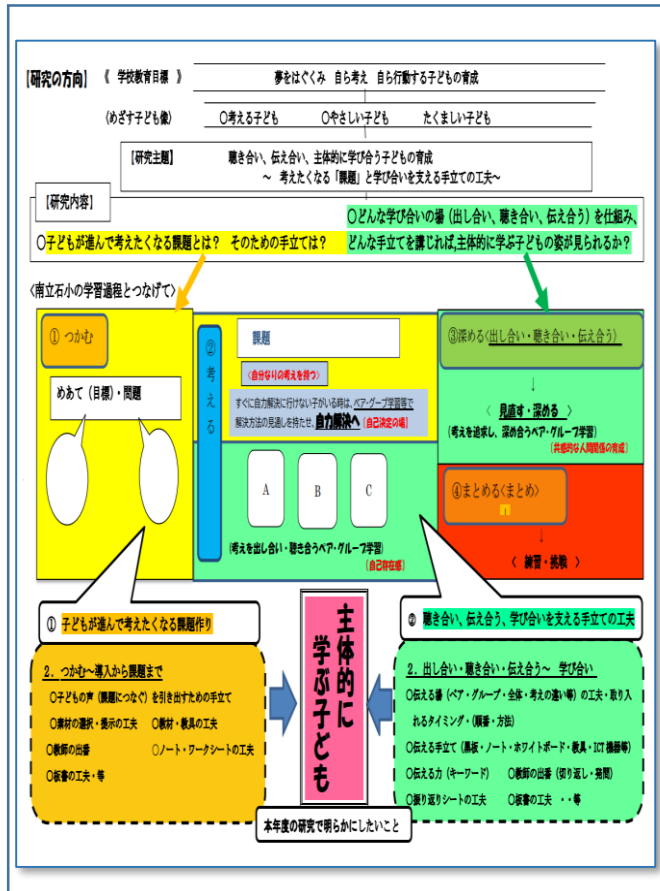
【研究の方向】 《 学校教育目標 》 夢をはぐくみ 自ら考え 自ら行動する子どもの育成

（めざす子ども像） ○考える子ども ○やさしい子ども たくましい子ども

【研究主題】 聴き合い、伝え合い、主体的に学び合う子どもの育成
～ 考えたくなる「課題」と学び合いを支える手立ての工夫～

【研究内容】
○子どもが進んで考えたくなる課題とは？ そのための手立ては？
○どんな学び合いの場（出し合い、聴き合い、伝え合う）を仕組み、どんな手立てを講じれば,主体的に学ぶ子どもの姿が見られるか？

〈南立石小の学習過程とつなげて〉

① つかむ

めあて（目標）・問題

② 考える

課題

〈自分なりの考えを持つ〉

すぐに自力解決に行けない子がいる時は、ペア・グループ学習等で解決方法の見通しを持たせ、自力解決へ【自己決定の場】

A B C

【考えを出し合い・聴き合うペア・グループ学習】
【自己存在感】

③深める〈出し合い・聴き合い・伝え合う〉

↓

〈 見直す・深める 〉

【考えを追求し、深め合うペア・グループ学習】
【共感的な人間関係の育成】

④まとめる〈まとめ〉

↓

〈 練習・挑戦 〉

① 子どもが進んで考えたくなる課題作り

2. つかむ～導入から課題まで
○子どもの声（課題につなぐ）を引き出すための手立て
○素材の選択・提示の工夫 ○教材・教具の工夫
○教師の出番 ○ノート・ワークシートの工夫
○板書の工夫・等

主体的に学ぶ子ども

② 聴き合い、伝え合う、学び合いを支える手立ての工夫

2. 出し合い・聴き合い・伝え合う～ 学び合い
○伝える場（ペア・グループ・全体・考えの違い等）の工夫・取り入れるタイミング（順番・方法）
○伝える手立て（黒板・ノート・ホワイトボード・教具・ICT機器等）
○伝える力（キーワード） ○教師の出番（切り返し・発問）
○振り返りシートの工夫 ○板書の工夫 ・・等

本年度の研究で明らかにしたいこと